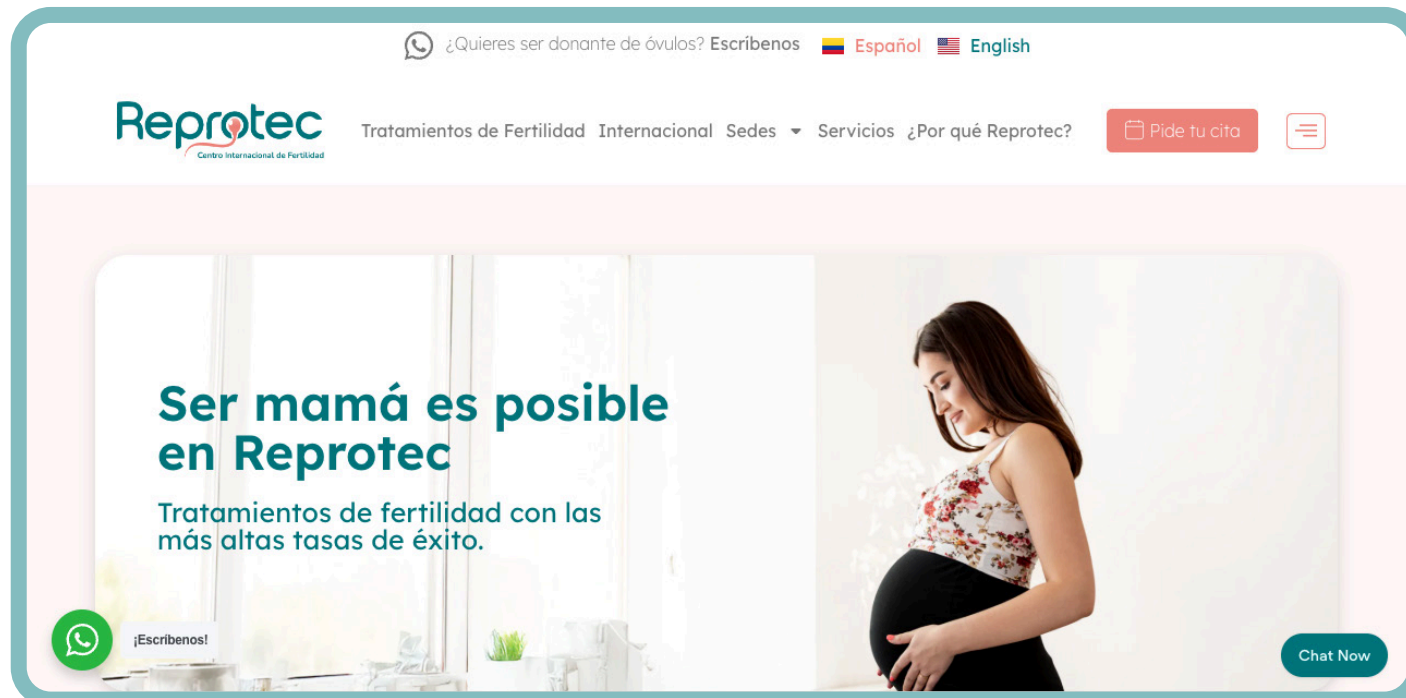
¿Quieres ser donante de óvulos? Escríbenos Español English

Reprotec
Centro Internacional de Fertilidad

Tratamientos de Fertilidad Internacional Sedes Servicios ¿Por qué Reprotec? Pide tu cita

Ser mamá es posible en Reprotec

Tratamientos de fertilidad con las más altas tasas de éxito.

¡Escríbenos!

Chat Now